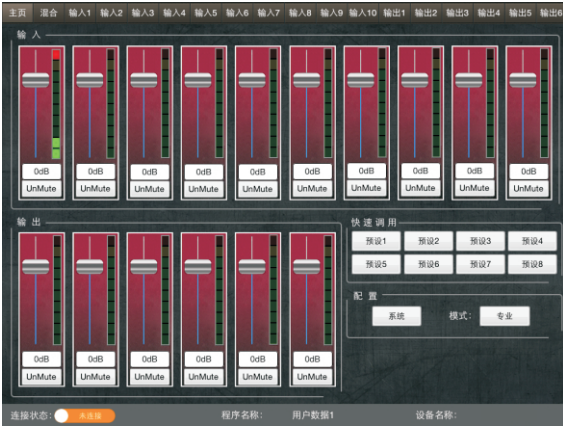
主页 混合 输入1 输入2 输入3 输入4 输入5 输入6 输入7 输入8 输入9 输入10 输出1 输出2 输出3 输出4 输出5 输出6

输入

0dB UnMute
0dB UnMute
0dB UnMute
0dB UnMute
0dB UnMute
0dB UnMute
0dB UnMute
0dB UnMute
0dB UnMute
0dB UnMute

输出

0dB UnMute
0dB UnMute
0dB UnMute
0dB UnMute
0dB UnMute
0dB UnMute

快速调用

预设1 预设2 预设3 预设4
预设5 预设6 预设7 预设8

配置

系统 模式: 专业

连接状态: 未连接 程序名称: 用户数据1 设备名称: